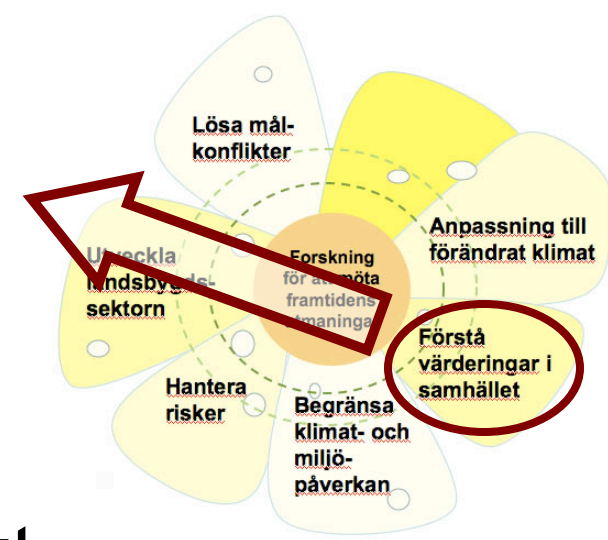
Lösa mål-konflikter

Anpassning till förändrat klimat

Utveckla landsbygds-sektorn

Forskning för att möta framtidens utmaningar

Förstå värderingar i samhället

Hantera risker

Begränsa klimat- och miljö-påverkan